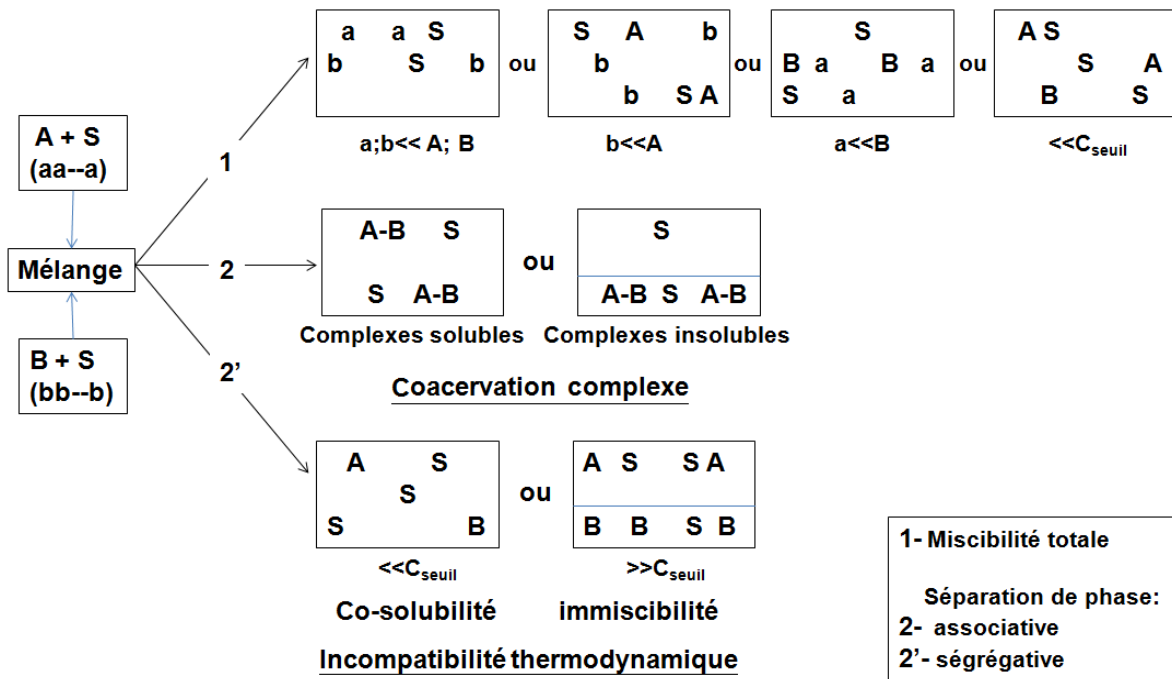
A + S
(aa--a)

Mélange

B + S
(bb--b)

1

a a S
b S b

ou

S A b
b
b S A

ou

S
B a B a
S a

ou

A S
S A
B S

a;b<< A; B

b<<A

a<<B

$<<C_{seuil}$

2

A-B S
S A-B

ou

S
A-B S A-B

Complexes solubles Complexes insolubles

Coacervation complexe

2'

A S
S
S B

ou

A S S A
B B S B

$<<C_{seuil}$

$>>C_{seuil}$

Co-solubilité immiscibilité

Incompatibilité thermodynamique

1- Miscibilité totale

Séparation de phase:
2- associative
2'- ségrégative